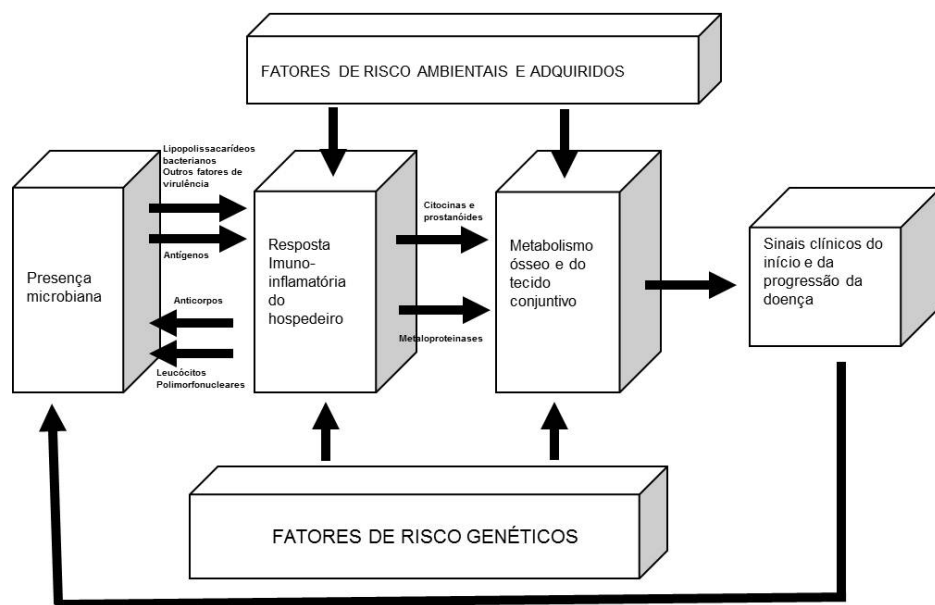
FATORES DE RISCO AMBIENTAIS E ADQUIRIDOS

Lipopolissacarídeos bacterianos
Outros fatores de virulência

Antígenos

Presença microbiana

Anticorpos

Leucócitos Polimorfonucleares

Resposta Imuno-inflamatória do hospedeiro

Citocinas e prostanóides

Metaloproteinases

Metabolismo ósseo e do tecido conjuntivo

Sinais clínicos do início e da progressão da doença

FATORES DE RISCO GENÉTICOS